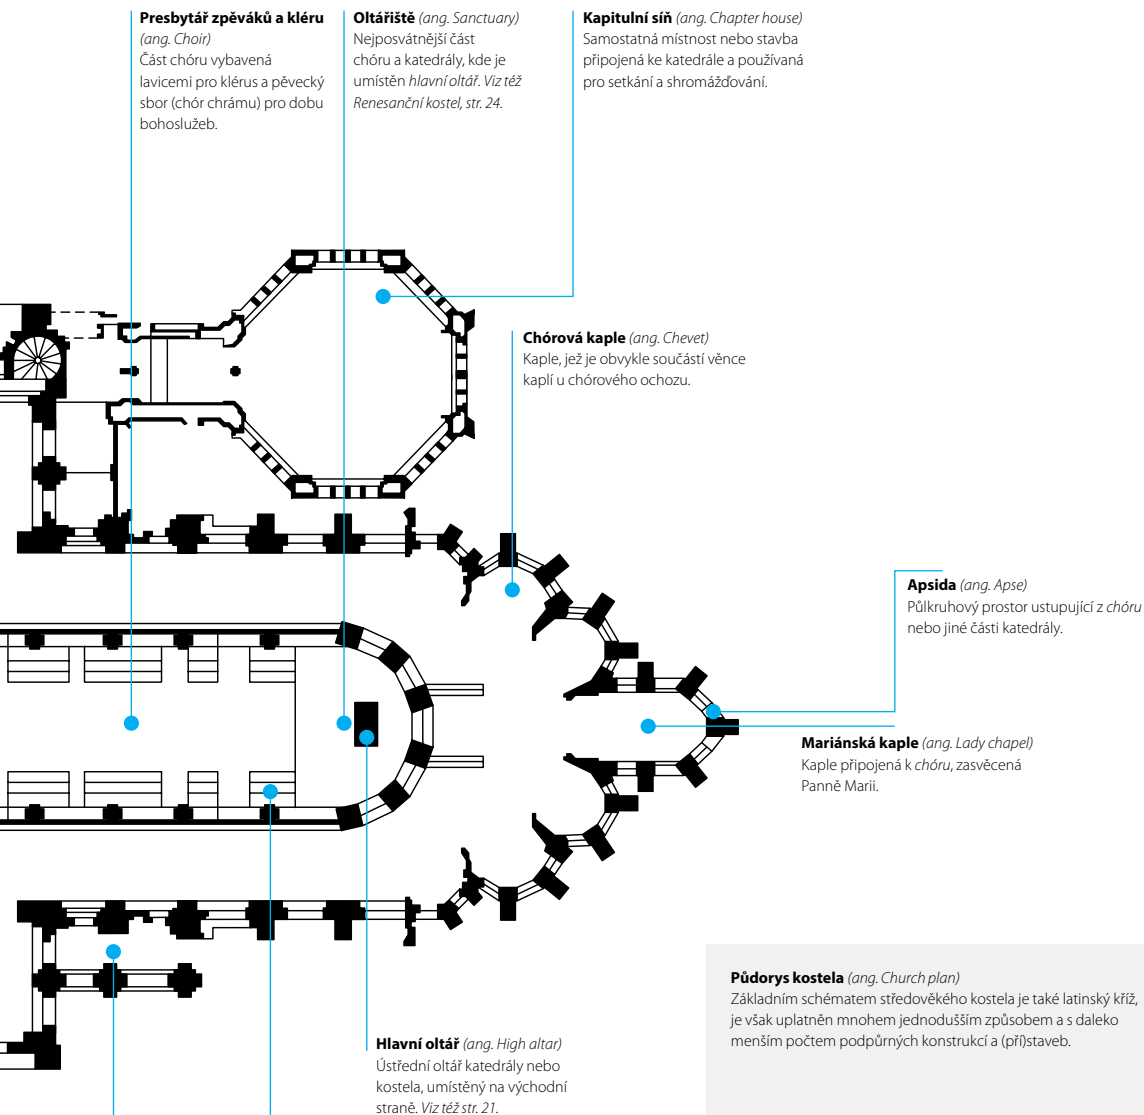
**Presbytář zpěváků a kléru** *(ang. Choir)*
Část chóru vybavená lavicemi pro klérus a pěvecký sbor (chór chrámu) pro dobu bohoslužeb.

**Oltářiště** *(ang. Sanctuary)*
Nejposvátnější část chóru a katedrály, kde je umístěn *hlavní oltář*. *Viz též Renesanční kostel, str. 24.*

**Kapitulní síň** *(ang. Chapter house)*
Samostatná místnost nebo stavba připojená ke katedrále a používaná pro setkání a shromážďování.

**Chórová kaple** *(ang. Chevet)*
Kaple, jež je obvykle součástí věnce kaplí u chórového ochozu.

**Apsida** *(ang. Apse)*
Půlkruhový prostor ustupující z *chóru* nebo jiné části katedrály.

**Mariánská kaple** *(ang. Lady chapel)*
Kaple připojená k *chóru*, zasvěcená Panně Marii.

**Půdorys kostela** *(ang. Church plan)*
Základním schématem středověkého kostela je také latinský kříž, je však uplatněn mnohem jednodušším způsobem a s daleko menším počtem podpůrných konstrukcí a (pří)staveb.

**Hlavní oltář** *(ang. High altar)*
Ústřední oltář katedrály nebo kostela, umístěný na východní straně. *Viz též str. 21.*